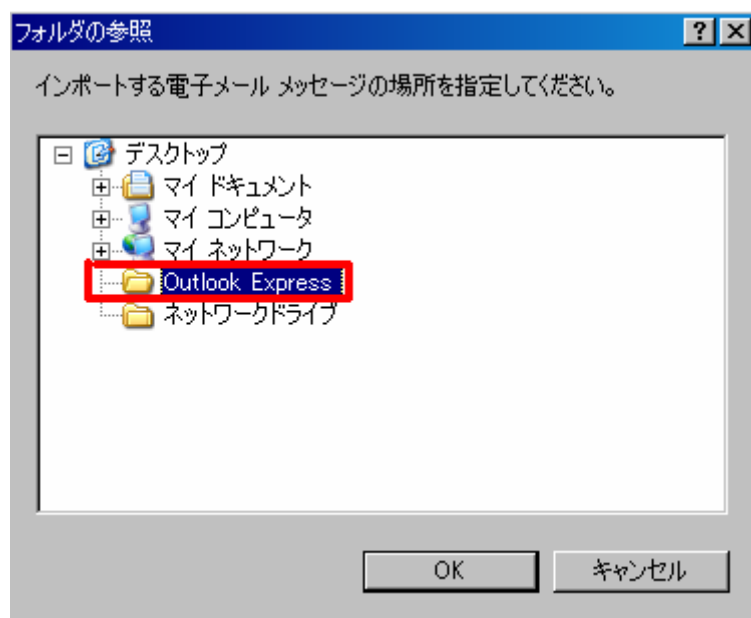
フォルダの参照

? X

インポートする電子メール メッセージの場所を指定してください。

デスクトップ
マイ ドキュメント
マイ コンピュータ
マイ ネットワーク
Outlook Express
ネットワークドライブ

OK
キャンセル